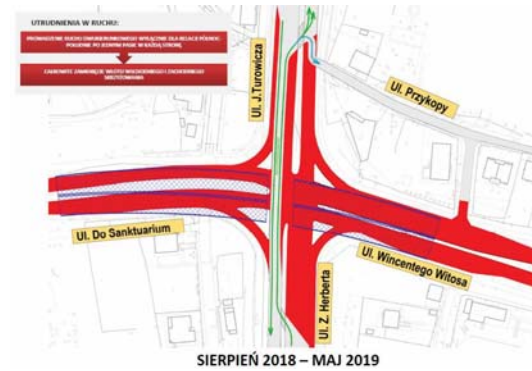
UTRUDNIENIA W RUCHU:

PROWADZENIE RUCHU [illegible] W RELACJI PÓŁNOC-POŁUDNIE PO JEDNYM PASIE W KAŻDĄ STRONĘ

CAŁKOWITE ZAMKNIĘCIE WIADUKTU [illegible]

Ul. J.Turowicza

Ul. Przykopy

Ul. Do Sanktuarium

Ul. Z. Herberta

Ul. Wincentego Witosa

SIERPIEŃ 2018 – MAJ 2019